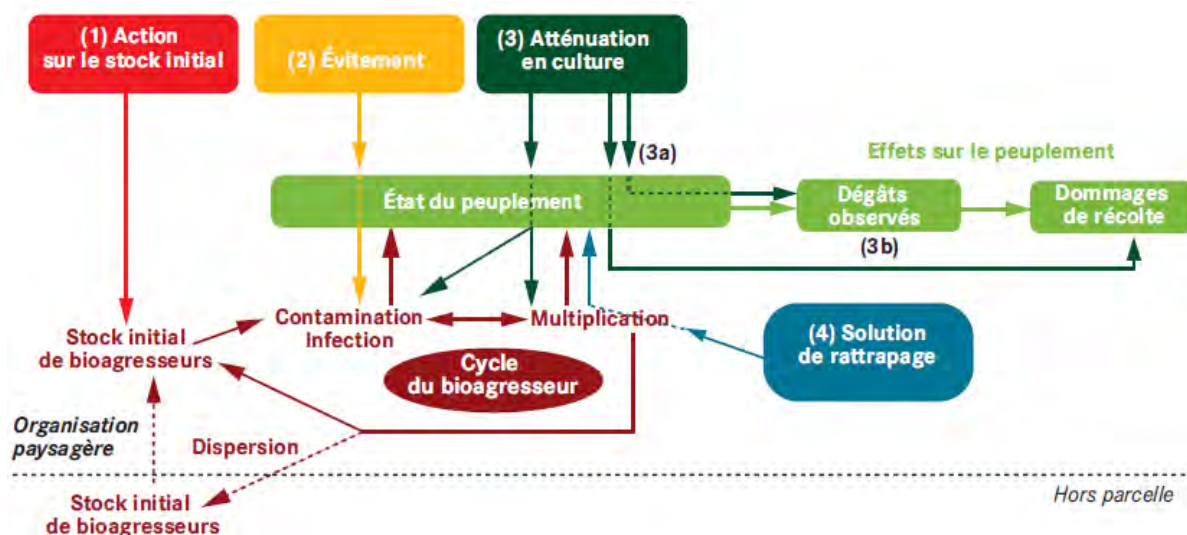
(1) Action sur le stock initial

(2) Évitement

(3) Atténuation en culture

(3a)

Effets sur le peuplement

État du peuplement

Dégâts observés

Dommages de récolte

(3 b)

Contamination Infection

Multiplication

(4) Solution de rattrapage

Stock initial de bioagresseurs

Cycle du bioagresseur

Organisation paysagère

Dispersion

Hors parcelle

Stock initial de bioagresseurs